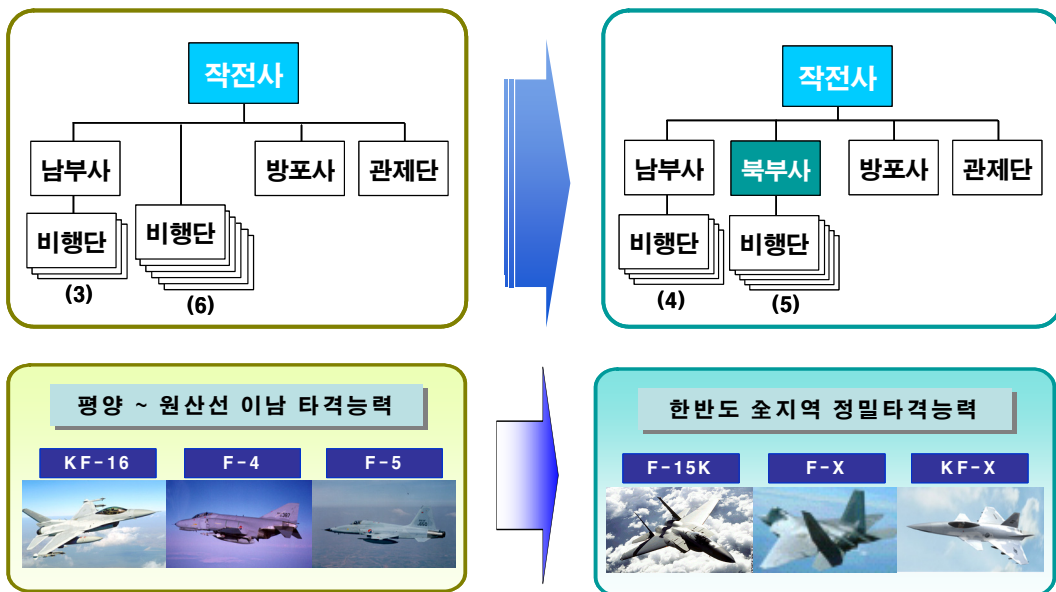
작전사

남부사

비행단

(3)

비행단

(6)

방포사

관제단

작전사

남부사

북부사

방포사

관제단

비행단

(4)

비행단

(5)

평양 ~ 원산선 이남 타격능력

KF-16

F-4

F-5

한반도 全지역 정밀타격능력

F-15K

F-X

KF-X